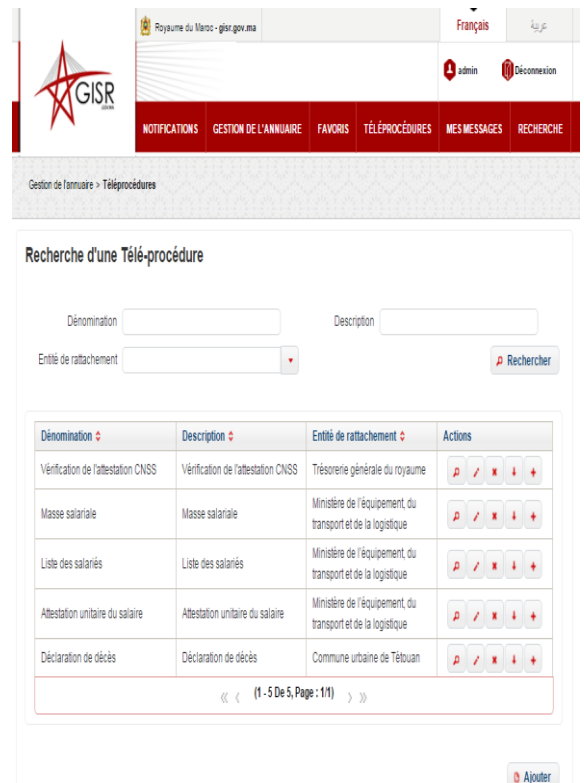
Royaume du Maroc - gisr.gov.ma

Français عربية

GISR

admin Déconnexion

NOTIFICATIONS GESTION DE L'ANNUAIRE FAVORIS TÉLÉPROCÉDURES MES MESSAGES RECHERCHE

Gestion de l'annuaire > Téléprocédures

Recherche d'une Télé-procédure

Dénomination

Description

Entité de rattachement

Rechercher

| Dénomination | Description | Entité de rattachement | Actions |
|---|---|---|---|
| Vérification de l'attestation CNSS | Vérification de l'attestation CNSS | Trésorerie générale du royaume | |
| Masse salariale | Masse salariale | Ministère de l'équipement, du transport et de la logistique | |
| Liste des salariés | Liste des salariés | Ministère de l'équipement, du transport et de la logistique | |
| Attestation unitaire du salaire | Attestation unitaire du salaire | Ministère de l'équipement, du transport et de la logistique | |
| Déclaration de décès | Déclaration de décès | Commune urbaine de Tétouan | |

« ‹ (1 - 5 De 5, Page : 1/1) › »

Ajouter